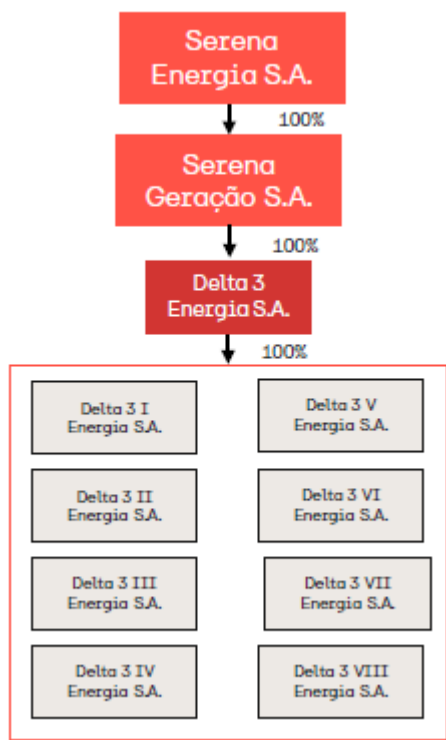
Serena Energia S.A.

100%

Serena Geração S.A.

100%

Delta 3 Energia S.A.

100%

Delta 3 I Energia S.A.

Delta 3 V Energia S.A.

Delta 3 II Energia S.A.

Delta 3 VI Energia S.A.

Delta 3 III Energia S.A.

Delta 3 VII Energia S.A.

Delta 3 IV Energia S.A.

Delta 3 VIII Energia S.A.